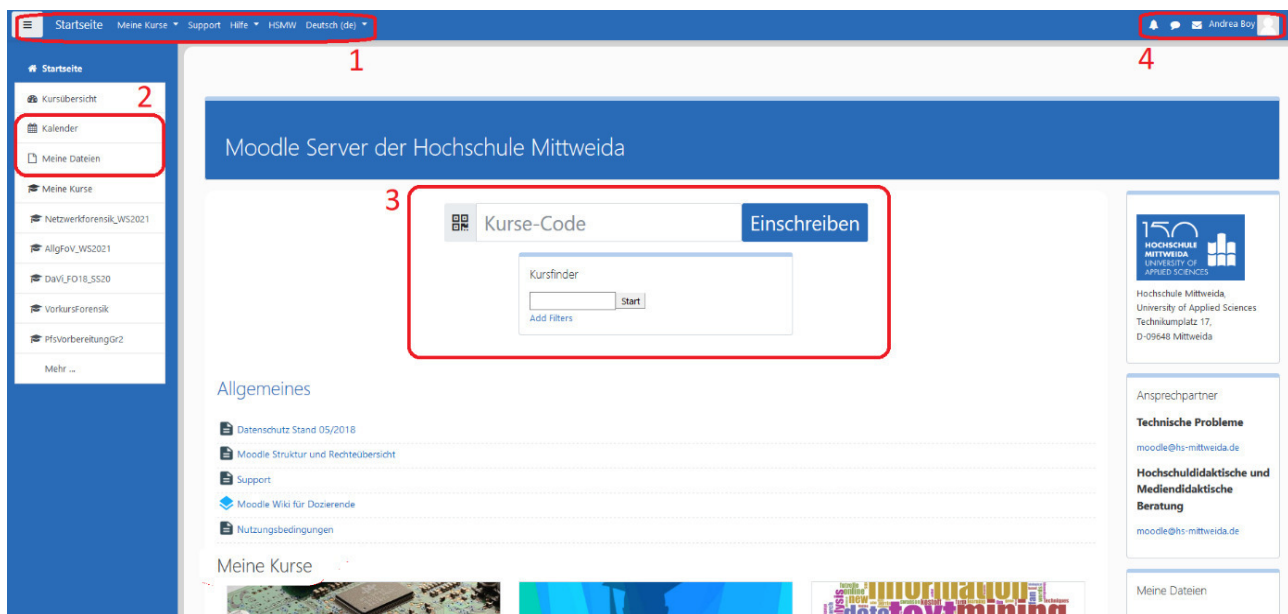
Startseite Meine Kurse Support Hilfe HSMW Deutsch (de)

1

Andrea Boy

4

Startseite

Kursübersicht

2

Kalender

Meine Dateien

Meine Kurse

Netzwerkforensik_WS2021

AllgFoV_WS2021

DaVi_FO18_SS20

VorkursForensik

PfsVorbereitungGr2

Mehr ...

Moodle Server der Hochschule Mittweida

3

Kurse-Code

Einschreiben

Kursfinder

Start

Add Filters

Allgemeines

Datenschutz Stand 05/2018

Moodle Struktur und Rechteübersicht

Support

Moodle Wiki für Dozierende

Nutzungsbedingungen

Meine Kurse

HOCHSCHULE MITTWEIDA UNIVERSITY OF APPLIED SCIENCES

Hochschule Mittweida, University of Applied Sciences Technikumplatz 17, D-09648 Mittweida

Ansprechpartner

Technische Probleme

moodle@hs-mittweida.de

Hochschuldidaktische und Mediendidaktische Beratung

moodle@hs-mittweida.de

Meine Dateien